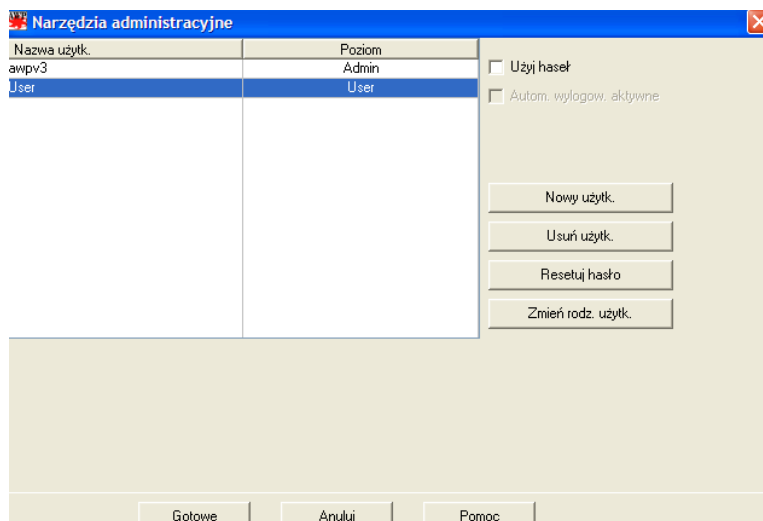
Narzędzia administracyjne

| Nazwa użytk. | Poziom |
|---|---|
| awpv3 | Admin |
| User | User |

Użyj haseł

Autom. wylogow. aktywne

Nowy użytk.

Usuń użytk.

Resetuj hasło

Zmień rodz. użytk.

Gotowe

Anuluj

Pomoc